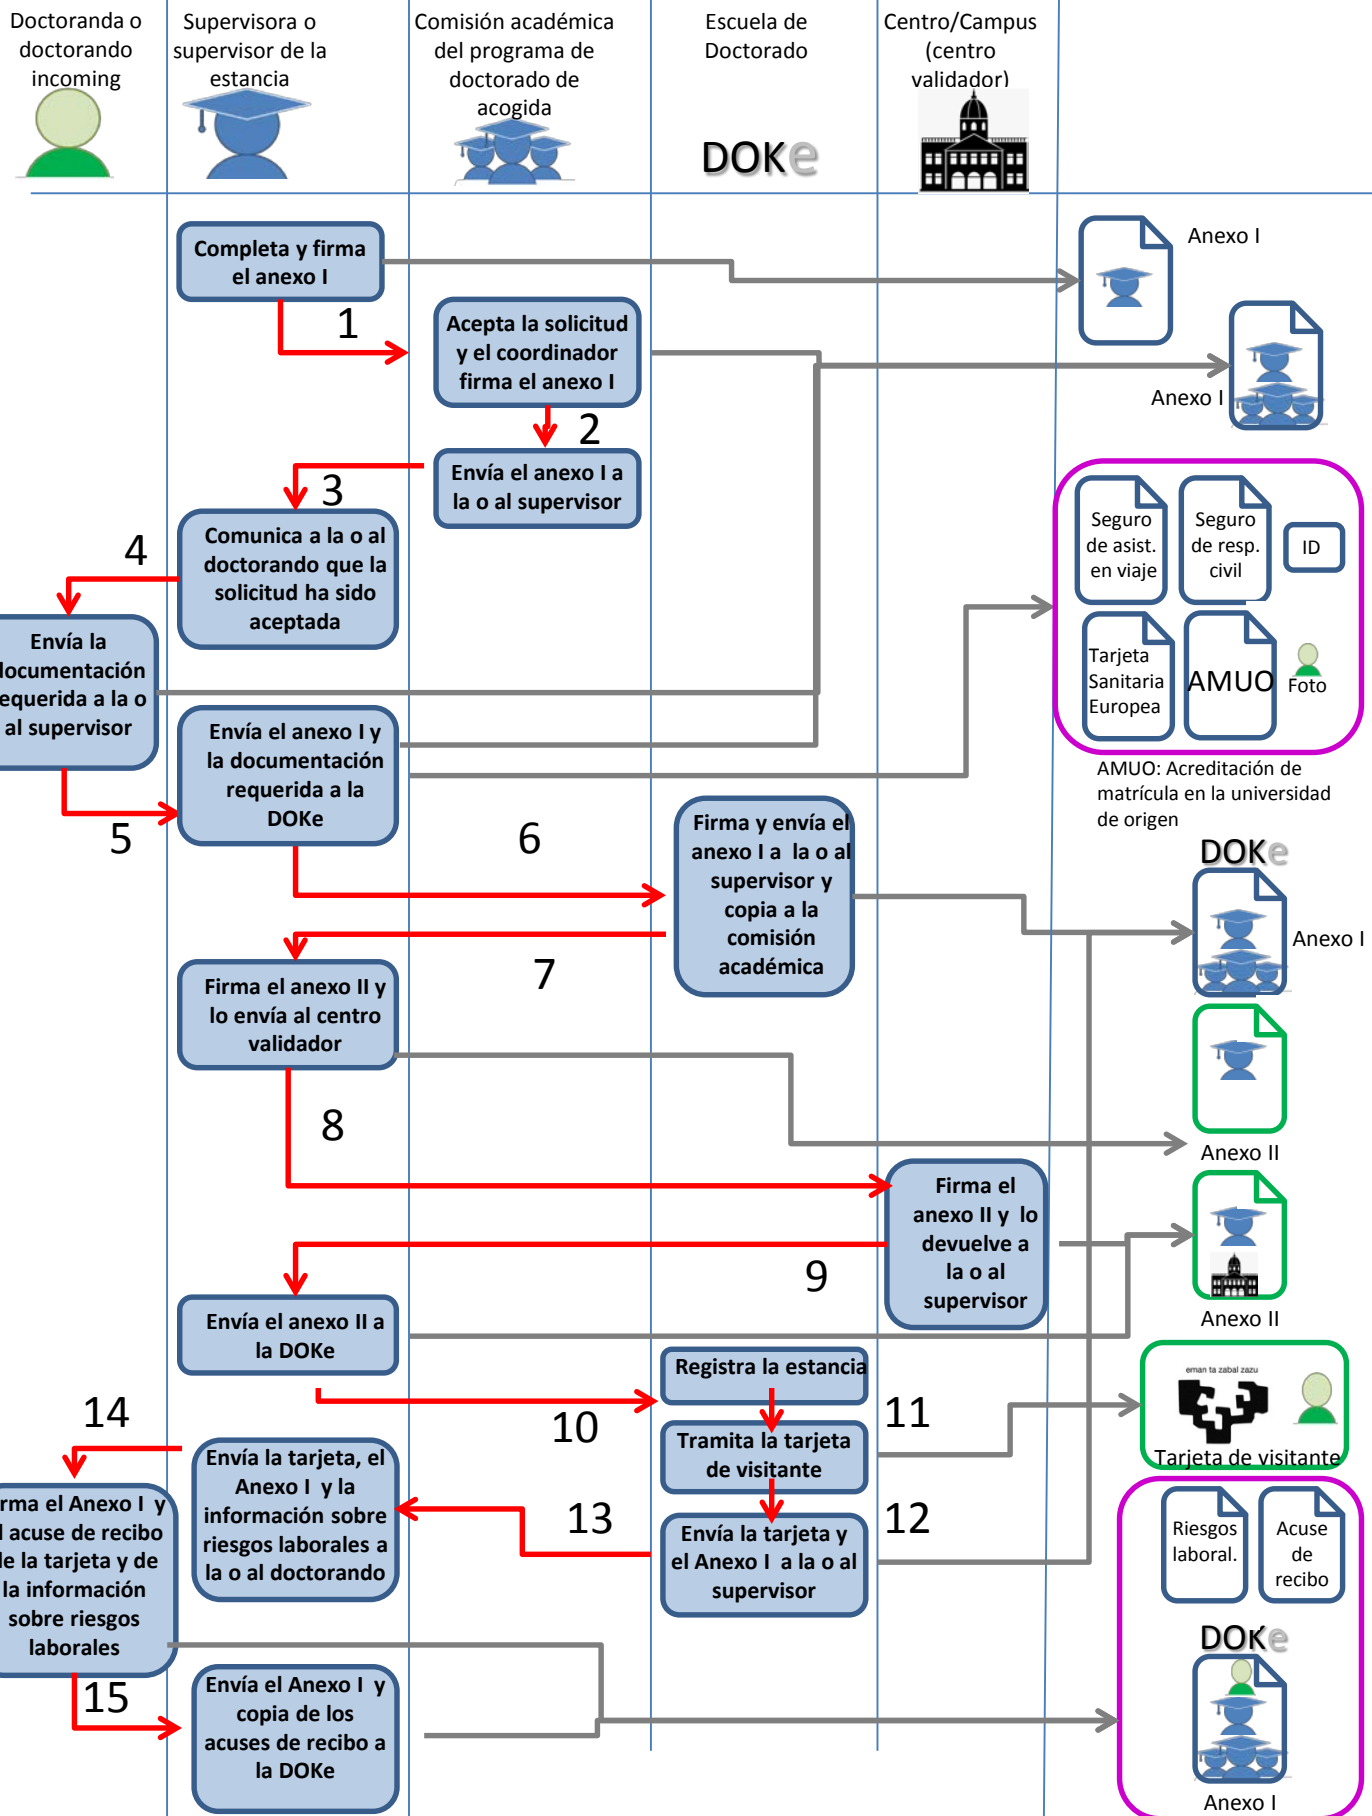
Doctoranda o doctorando incoming

Supervisora o supervisor de la estancia

Comisión académica del programa de doctorado de acogida

Escuela de Doctorado

DOKe

Centro/Campus (centro validador)

Completa y firma el anexo I

1

Anexo I

Acepta la solicitud y el coordinador firma el anexo I

Anexo I

2

Envía el anexo I a la o al supervisor

3

Comunica a la o al doctorando que la solicitud ha sido aceptada

4

Seguro de asist. en viaje

Seguro de resp. civil

ID

Envía la documentación requerida a la o al supervisor

Tarjeta Sanitaria Europea

AMUO

Foto

Envía el anexo I y la documentación requerida a la DOKe

AMUO: Acreditación de matrícula en la universidad de origen

5

6

Firma y envía el anexo I a la o al supervisor y copia a la comisión académica

DOKe

Anexo I

7

Firma el anexo II y lo envía al centro validador

8

Anexo II

Firma el anexo II y lo devuelve a la o al supervisor

9

Anexo II

Envía el anexo II a la DOKe

Registra la estancia

eman ta zabal zazu

14

10

11

Tarjeta de visitante

Tramita la tarjeta de visitante

Envía la tarjeta, el Anexo I y la información sobre riesgos laborales a la o al doctorando

13

12

rma el Anexo I y l acuse de recibo le la tarjeta y de la información sobre riesgos laborales

Envía la tarjeta y el Anexo I a la o al supervisor

Riesgos laboral.

Acuse de recibo

DOKe

15

Envía el Anexo I y copia de los acuses de recibo a la DOKe

Anexo I